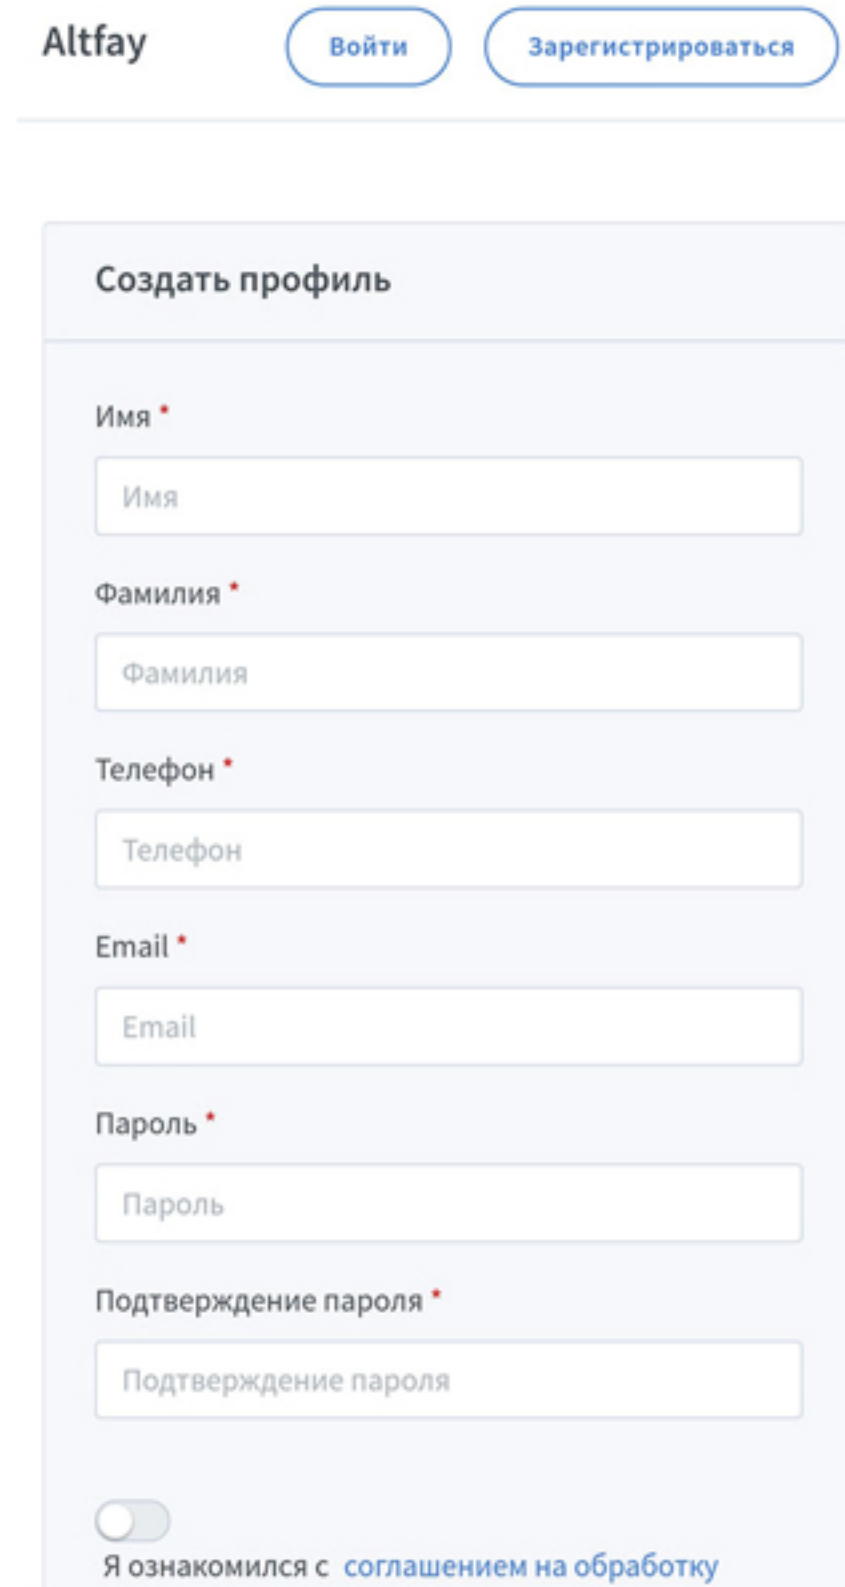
Altfay

Войти

Зарегистрироваться

Создать профиль

Имя *

Имя

Фамилия *

Фамилия

Телефон *

Телефон

Email *

Email

Пароль *

Пароль

Подтверждение пароля *

Подтверждение пароля

Я ознакомился с соглашением на обработку